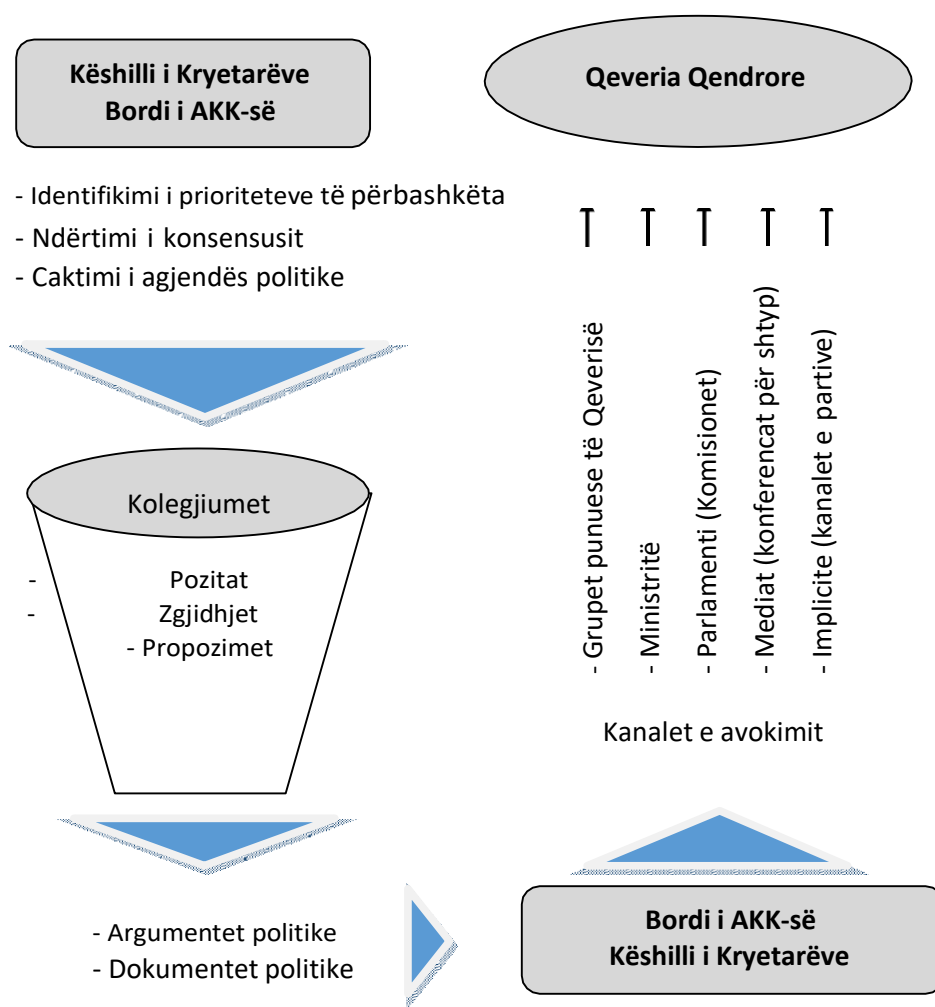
Këshilli i Kryetarëve
Bordi i AKK-së

Qeveria Qendrore

- Identifikimi i prioriteteve të përbashkëta
- Ndërtimi i konsensusit
- Caktimi i agjendës politike

- Grupet punuese të Qeverisë
- Ministritë
- Parlamenti (Komisionet)
- Mediat (konferencat për shtyp)
- Implicite (kanalet e partive)

Kolegjiumet

- Pozitat
- Zgjidhjet
- Propozimet

Kanalet e avokimit

- Argumentet politike
- Dokumentet politike

Bordi i AKK-së
Këshilli i Kryetarëve